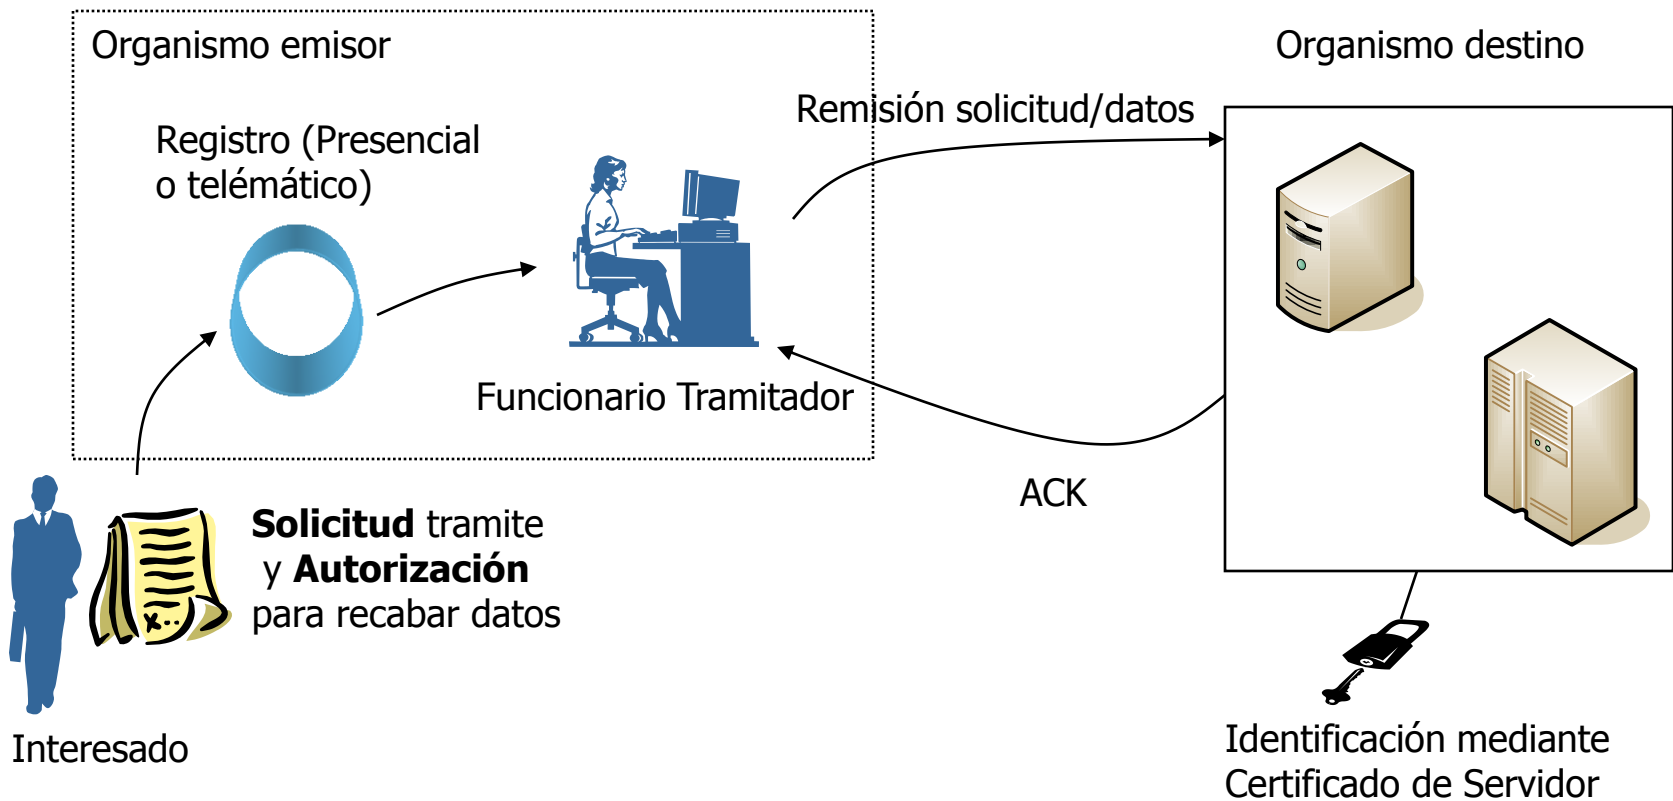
Organismo emisor

Registro (Presencial o telémático)

Funcionario Tramitador

Remisión solicitud/datos

Organismo destino

ACK

**Solicitud** tramite y **Autorización** para recabar datos

Interesado

Identificación mediante Certificado de Servidor